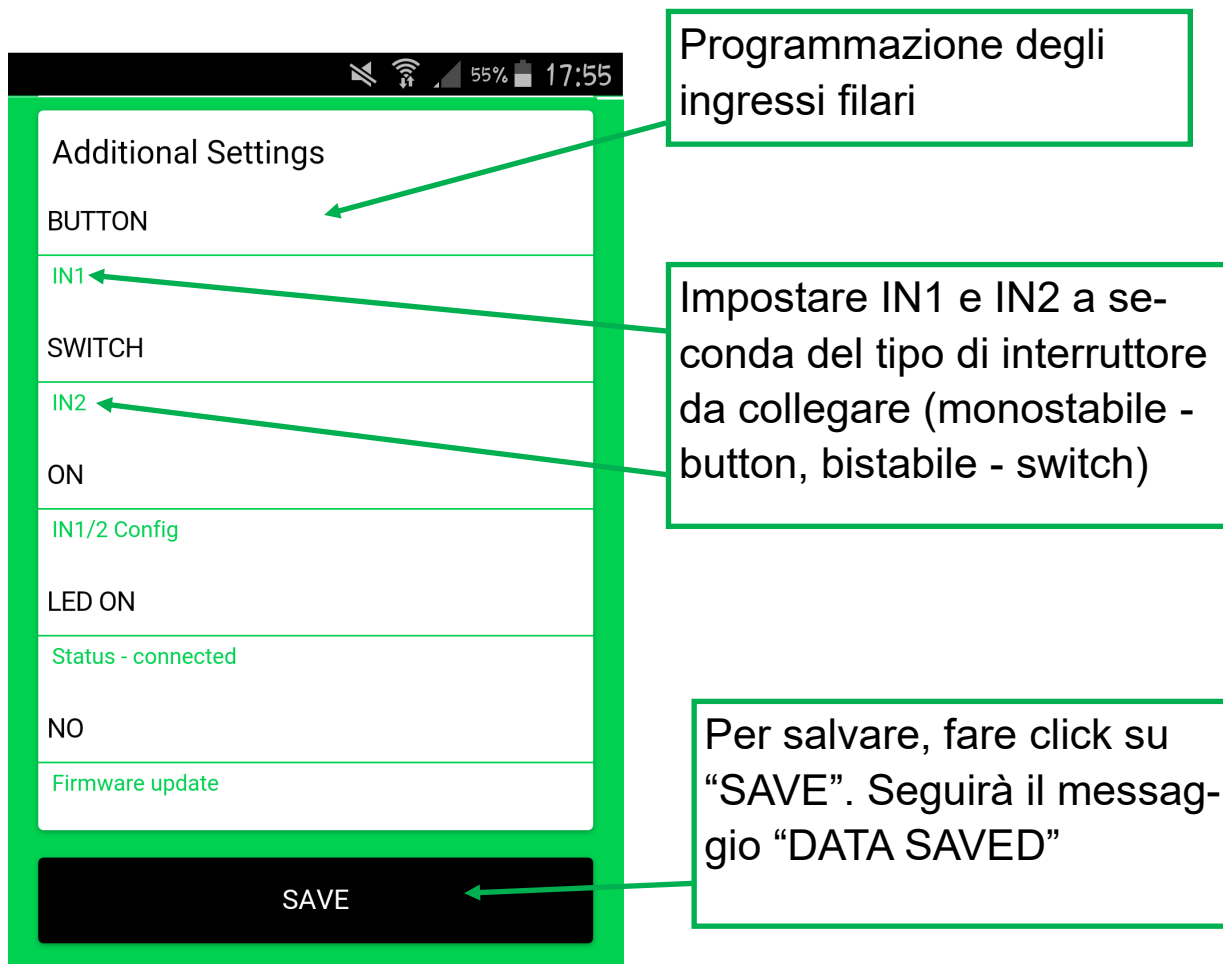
55% 17:55

Additional Settings

BUTTON

IN1

SWITCH

IN2

ON

IN1/2 Config

LED ON

Status - connected

NO

Firmware update

SAVE

Programmazione degli ingressi filari

Impostare IN1 e IN2 a seconda del tipo di interruttore da collegare (monostabile - button, bistabile - switch)

Per salvare, fare click su "SAVE". Seguirà il messaggio "DATA SAVED"